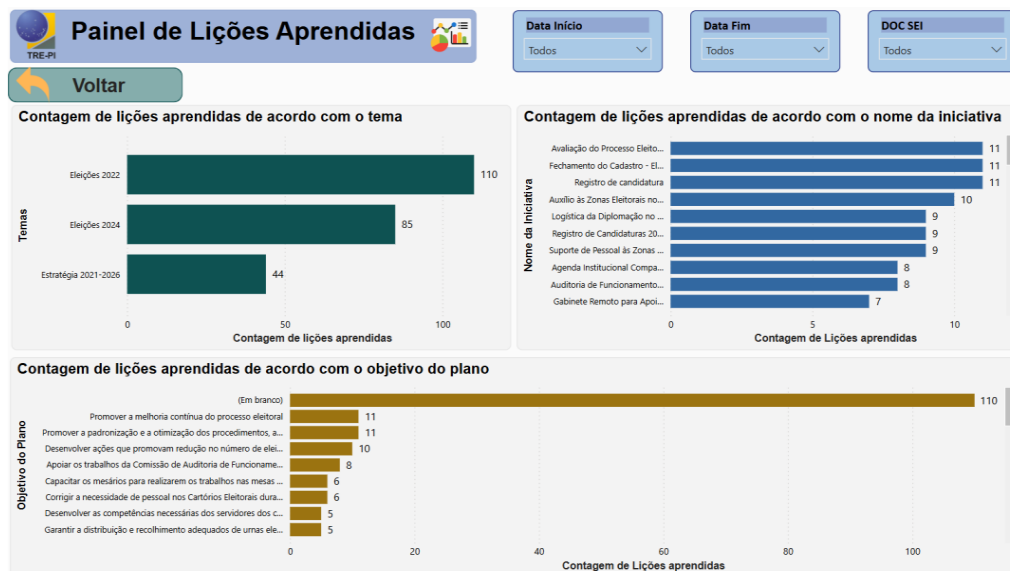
TRE-PI

Painel de Lições Aprendidas

Data Início
Todos

Data Fim
Todos

DOC SEI
Todos

Voltar

Contagem de lições aprendidas de acordo com o tema

Temas

Eleições 2022 110
Eleições 2024 85
Estratégia 2021-2026 44

0 50 100
Contagem de lições aprendidas

Contagem de lições aprendidas de acordo com o nome da iniciativa

Nome da Iniciativa

Avaliação do Processo Eleito... 11
Fechamento do Cadastro - El... 11
Registro de candidatura 11
Auxílio às Zonas Eleitorais no... 10
Logística da Diplomação no ... 9
Registro de Candidaturas 20... 9
Suporte de Pessoal às Zonas ... 9
Agenda Institucional Compa... 8
Auditoria de Funcionamento... 8
Gabinete Remoto para Apoi... 7

0 5 10
Contagem de Lições aprendidas

Contagem de lições aprendidas de acordo com o objetivo do plano

Objetivo do Plano

(Em branco) 110
Promover a melhoria contínua do processo eleitoral 11
Promover a padronização e a otimização dos procedimentos, a... 11
Desenvolver ações que promovam redução no número de elei... 10
Apoiar os trabalhos da Comissão de Auditoria de Funcioname... 8
Capacitar os mesários para realizarem os trabalhos nas mesas ... 6
Corrigir a necessidade de pessoal nos Cartórios Eleitorais dura... 6
Desenvolver as competências necessárias dos servidores dos c... 5
Garantir a distribuição e recolhimento adequados de urnas ele... 5

0 20 40 60 80 100
Contagem de Lições aprendidas